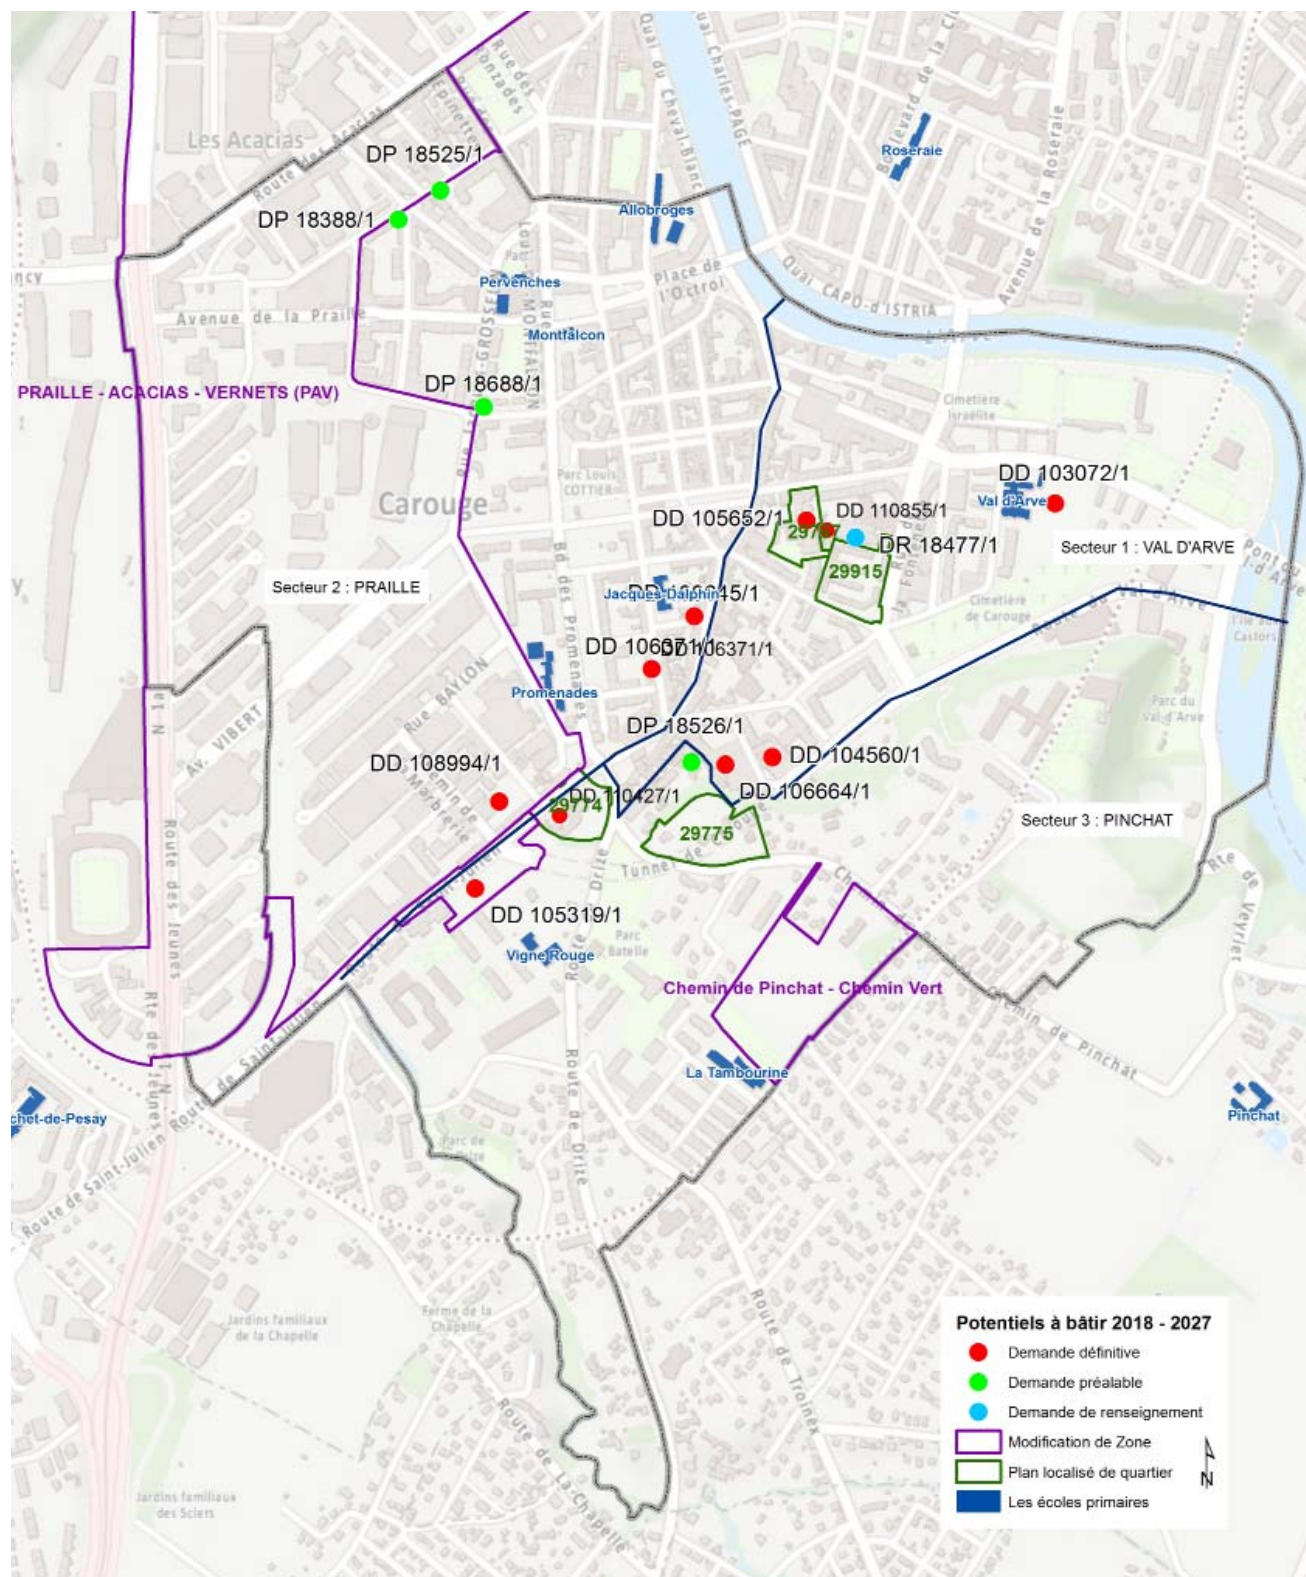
Les Acacias
Route des Acacias
Rue des Ronzades
Rue de la Pinette
DP 18525/1
DP 18388/1
Quai du Cheval-Blanc
Quai Charles-PAGE
Boulevard de la Cluse
Roseraie
Allobroges
Avenue de la Roseraie
ncy
Pervenches
Place de l'Octroi
Quai CAPO-d'ISTRIA
Avenue de la Praille
Rue Louis-MONTFALCON
Montfalcon
L'Arve
PRAILLE - ACACIAS - VERNETS (PAV)
DP 18688/1
Cimetière israélite
Rue Jacques-GROSSELIN
Parc Louis COTTIER
DD 103072/1
Carouge
Val d'Arve
DD 105652/1
DD 110855/1
29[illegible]
DR 18477/1
Secteur 1 : VAL D'ARVE
29915
Secteur 2 : PRAILLE
Bd des Promenades
Jacques-Dalphin
DD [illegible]45/1
Cimetière de Carouge
Pont de l'Arve
Rte du Val d'Arve
DD 106371/1
DD 106371/1
Promenades
Rue BAYLON
Parc du Val d'Arve
Av. VIBERT
DP 18526/1
DD 104560/1
DD 108994/1
DD 110427/1
DD 106664/1
29774
29775
Secteur 3 : PINCHAT
Route des Jeunes
Tunnel
DD 105319/1
Rte de Veyrier
Vigne Rouge
Parc Batelle
Chemin de Pinchat - Chemin Vert
Chemin de Pinchat
Rte des Jeunes
Route de Saint-Julien
La Tambourine
Pinchat
chet-de-Pesay
Route de Drize
Parc de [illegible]
Route de Troinex
Jardins familiaux de la Chapelle
Ferme de la Chapelle
Route de La-Chapelle
Jardins familiaux des Sciers
Potentiels à bâtir 2018 - 2027
Demande définitive
Demande préalable
Demande de renseignement
Modification de Zone
Plan localisé de quartier
Les écoles primaires
N